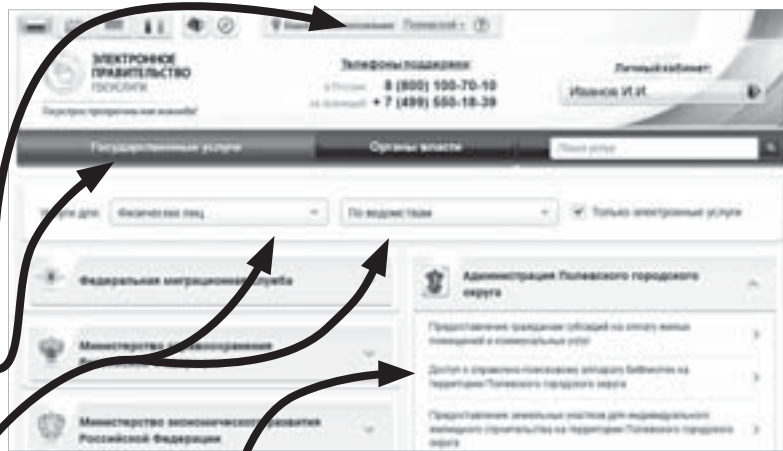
ЭЛЕКТРОННОЕ ПРАВИТЕЛЬСТВО
ГОСУСЛУГИ

Телефоны поддержки:
в России 8 (800) 100-70-10
за границей + 7 (499) 550-18-39

Личный кабинет
Иванов И.И.

Полевской

Государственные услуги
Органы власти
Поиск услуг

Услуги для: Физических лиц
По ведомствам
Только электронные услуги

Федеральная миграционная служба

Министерство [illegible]

Министерство экономического развития Российской Федерации

Администрация Полевского городского округа

Предоставление гражданам субсидий на оплату жилых помещений и коммунальных услуг

Доступ к справочно-поисковому аппарату библиотек на территории Полевского городского округа

Предоставление земельных участков для индивидуального жилищного строительства на территории Полевского городского округа